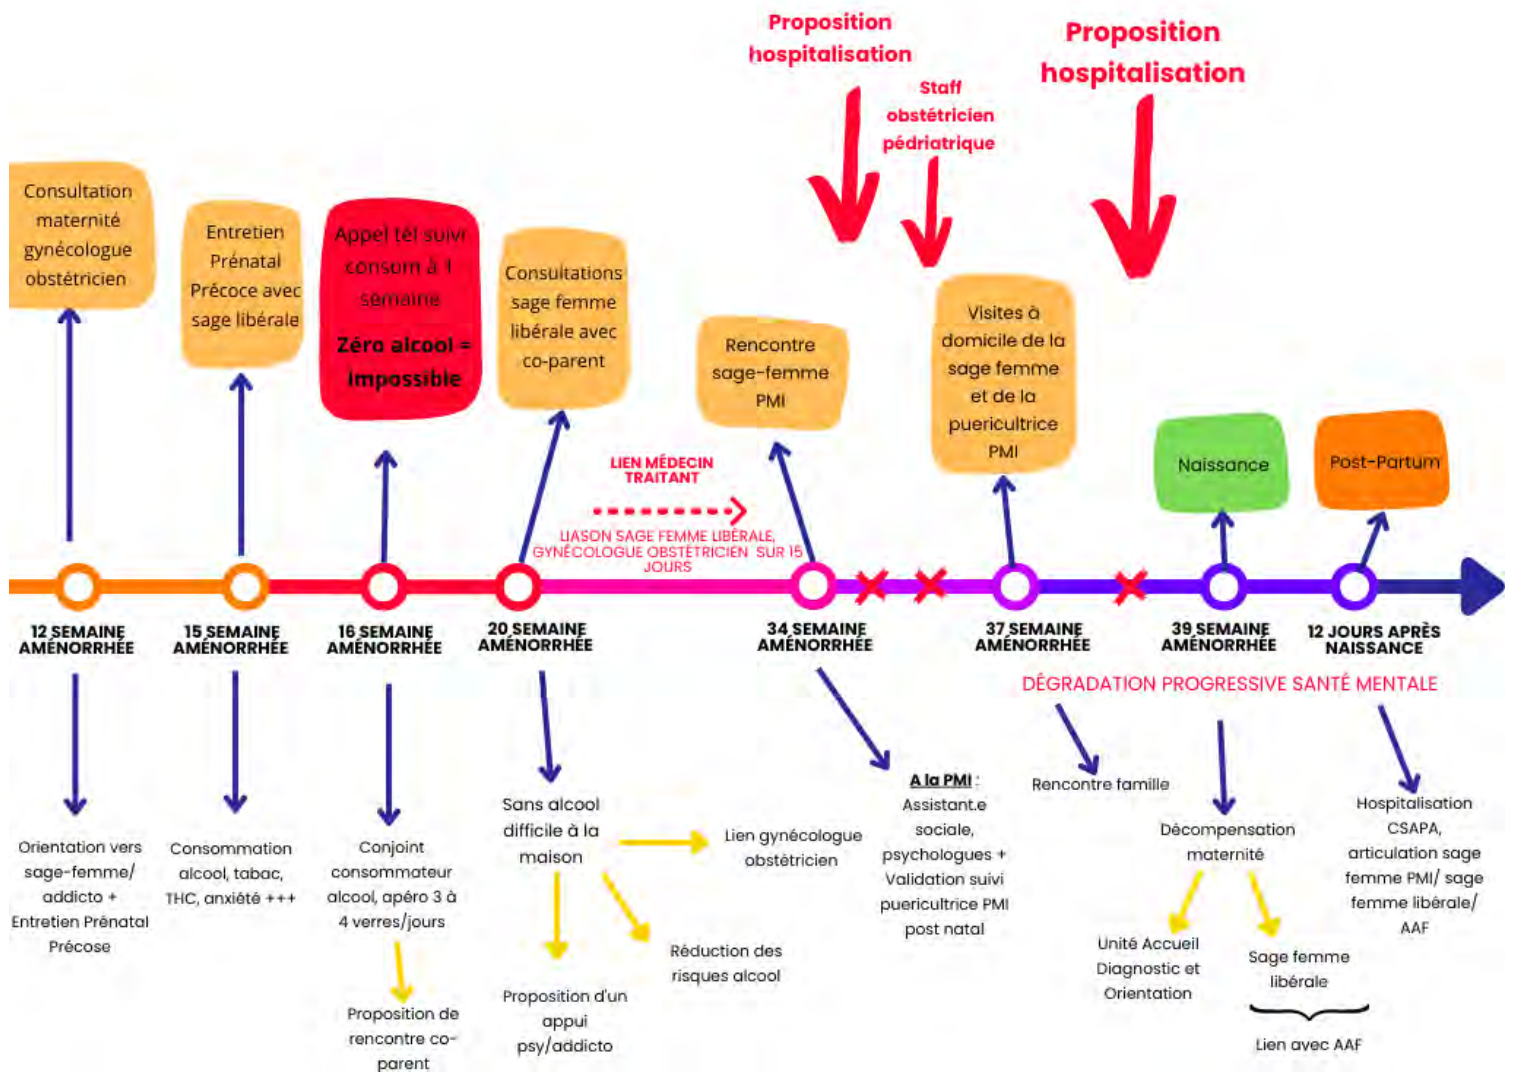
Proposition hospitalisation

Staff obstétricien pédriatrique

Proposition hospitalisation

Consultation maternité gynécologue obstétricien

Entretien Prénatal Précoce avec sage libérale

Appel tél suivi consom à 1 semaine

Zéro alcool = impossible

Consultations sage femme libérale avec co-parent

Rencontre sage-femme PMI

Visites à domicile de la sage femme et de la puericultrice PMI

Naissance

Post-Partum

LIEN MÉDECIN TRAITANT

LIASON SAGE FEMME LIBÉRALE, GYNÉCOLOGUE OBSTÉTRICIEN SUR 15 JOURS

12 SEMAINE AMÉNORRHÉE

15 SEMAINE AMÉNORRHÉE

16 SEMAINE AMÉNORRHÉE

20 SEMAINE AMÉNORRHÉE

34 SEMAINE AMÉNORRHÉE

37 SEMAINE AMÉNORRHÉE

39 SEMAINE AMÉNORRHÉE

12 JOURS APRÈS NAISSANCE

DÉGRADATION PROGRESSIVE SANTÉ MENTALE

Orientation vers sage-femme/ addicto + Entretien Prénatal Précose

Consommation alcool, tabac, THC, anxiété +++

Conjoint consommateur alcool, apéro 3 à 4 verres/jours

Proposition de rencontre co-parent

Sans alcool difficile à la maison

Lien gynécologue obstétricien

Réduction des risques alcool

Proposition d'un appui psy/addicto

A la PMI : Assistant.e sociale, psychologues + Validation suivi puericultrice PMI post natal

Rencontre famille

Décompensation maternité

Unité Accueil Diagnostic et Orientation

Sage femme libérale

Lien avec AAF

Hospitalisation CSAPA, articulation sage femme PMI/ sage femme libérale/ AAF